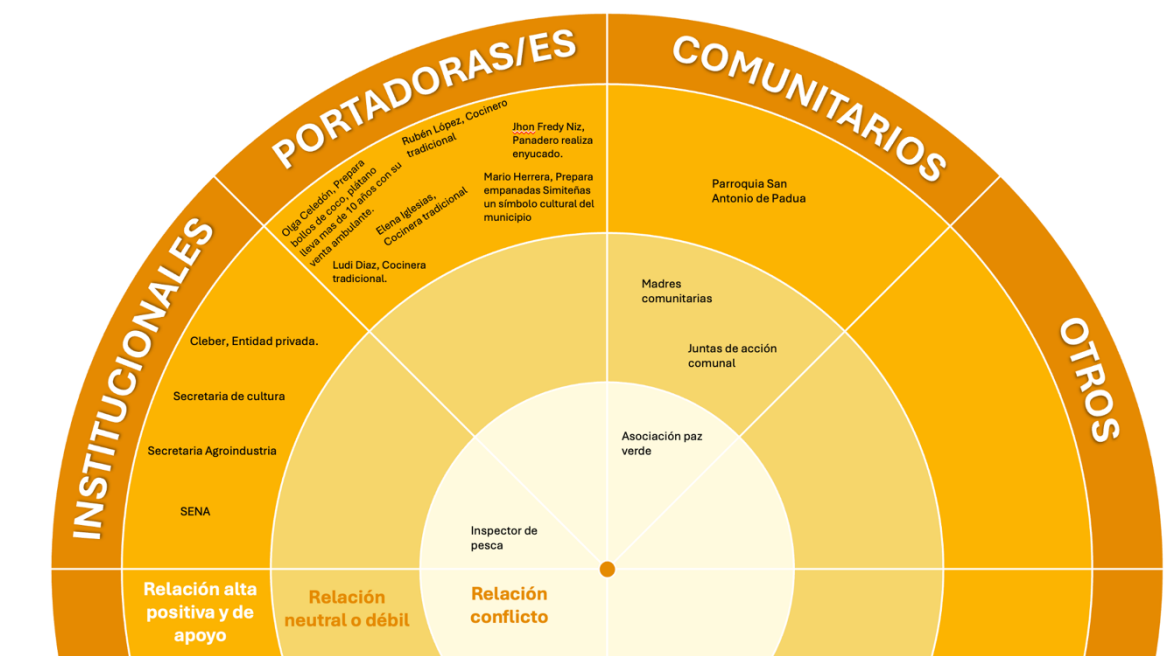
PORTADORAS/ES

COMUNITARIOS

INSTITUCIONALES

OTROS

Rubén López, Cocinero tradicional

Jhon Fredy Niz, Panadero realiza enyucado.

Olga Celedón, Prepara bollos de coco, plátano lleva mas de 10 años con su venta ambulante.

Elena Iglesias, Cocinera tradicional

Mario Herrera, Prepara empanadas Simiteñas un símbolo cultural del municipio

Ludi Diaz, Cocinera tradicional.

Parroquia San Antonio de Padua

Madres comunitarias

Juntas de acción comunal

Cleber, Entidad privada.

Secretaria de cultura

Secretaria Agroindustria

SENA

Asociación paz verde

Inspector de pesca

Relación alta positiva y de apoyo

Relación neutral o débil

Relación conflicto